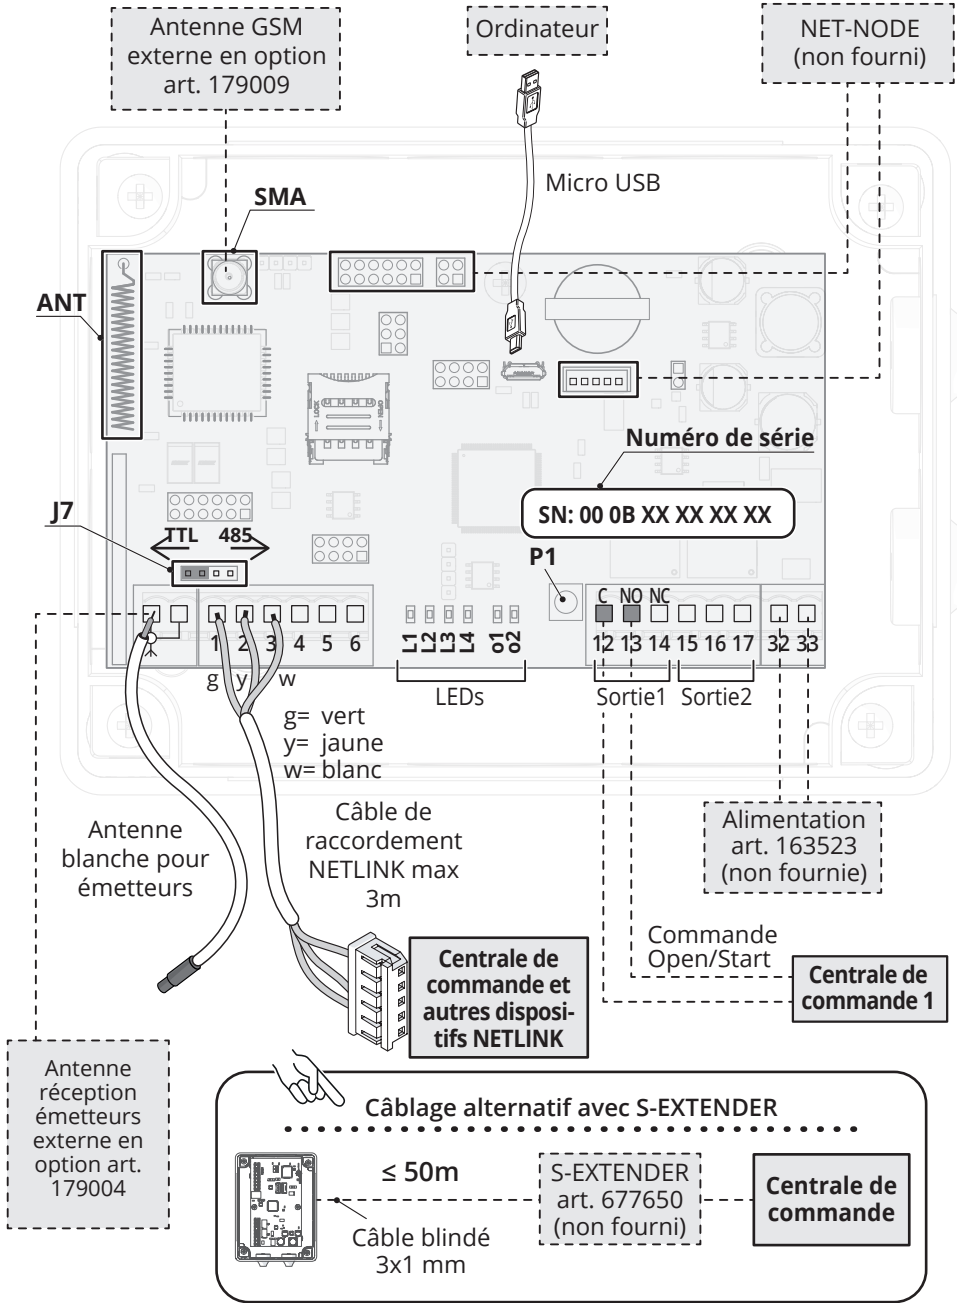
Antenne GSM externe en option art. 179009

Ordinateur

NET-NODE (non fourni)

Micro USB

SMA

ANT

Numéro de série

SN: 00 0B XX XX XX XX

J7

TTL 485

P1

C NO NC

1 2 3 4 5 6

L1 L2 L3 L4 o1 o2

12 13 14 15 16 17 32 33

g y w

LEDs

Sortie1 Sortie2

g= vert
y= jaune
w= blanc

Câble de raccordement NETLINK max 3m

Antenne blanche pour émetteurs

Alimentation art. 163523 (non fournie)

Commande Open/Start

Centrale de commande 1

Centrale de commande et autres dispositifs NETLINK

Antenne réception émetteurs externe en option art. 179004

Câblage alternatif avec S-EXTENDER

≤ 50m

Câble blindé 3x1 mm

S-EXTENDER art. 677650 (non fourni)

Centrale de commande